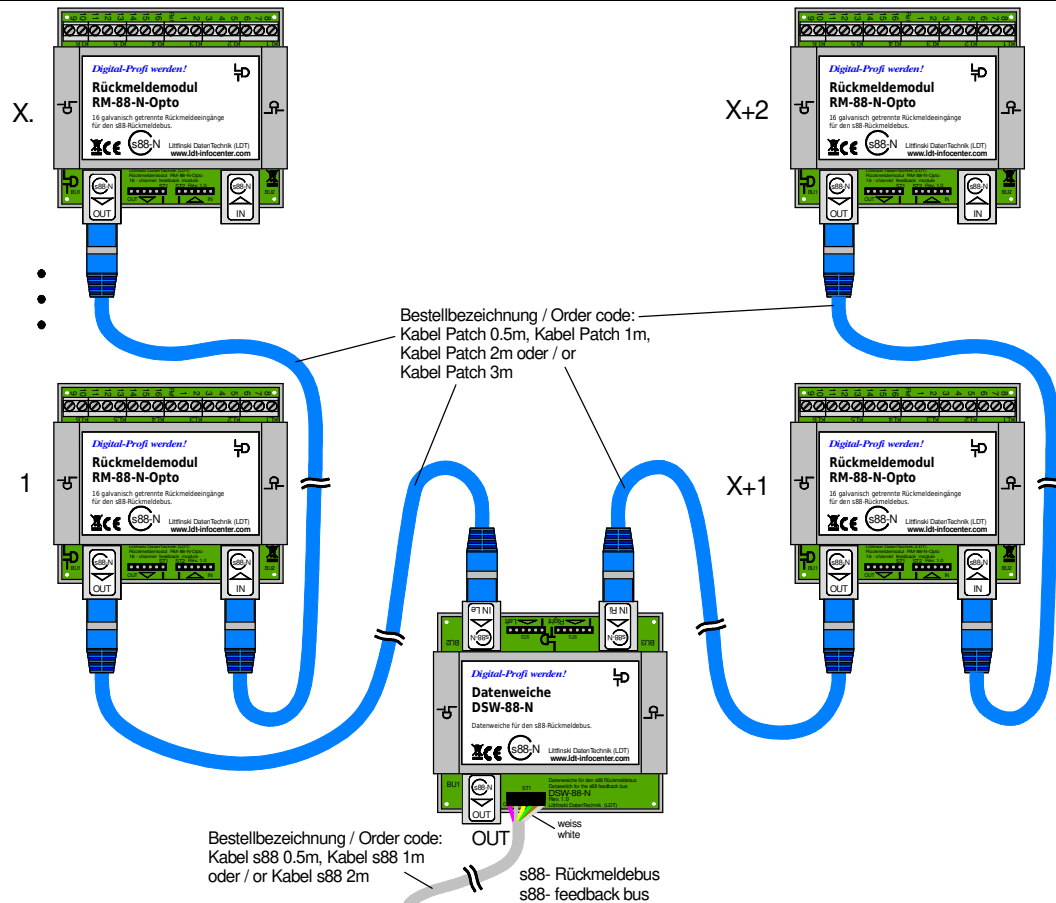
Digital-Profi werden!
Rückmeldemodul
RM-88-N-Opto
16 galvanisch getrennte Rückmeldeeingänge für den s88-Rückmeldebus.
s88-N
Littfinski DatenTechnik (LDT)
www.ldt-infocenter.com
OUT
IN

X.

Digital-Profi werden!
Rückmeldemodul
RM-88-N-Opto
16 galvanisch getrennte Rückmeldeeingänge für den s88-Rückmeldebus.
s88-N
Littfinski DatenTechnik (LDT)
www.ldt-infocenter.com
OUT
IN

X+2

Bestellbezeichnung / Order code:
Kabel Patch 0.5m, Kabel Patch 1m,
Kabel Patch 2m oder / or
Kabel Patch 3m

1

Digital-Profi werden!
Rückmeldemodul
RM-88-N-Opto
16 galvanisch getrennte Rückmeldeeingänge für den s88-Rückmeldebus.
s88-N
Littfinski DatenTechnik (LDT)
www.ldt-infocenter.com
OUT
IN

X+1

Digital-Profi werden!
Rückmeldemodul
RM-88-N-Opto
16 galvanisch getrennte Rückmeldeeingänge für den s88-Rückmeldebus.
s88-N
Littfinski DatenTechnik (LDT)
www.ldt-infocenter.com
OUT
IN

IN Lft
IN Rt
s88-N

Digital-Profi werden!
Datenweiche
DSW-88-N
Datenweiche für den s88-Rückmeldebus.
s88-N
Littfinski DatenTechnik (LDT)
www.ldt-infocenter.com
Datenweiche für den s88-Rückmeldebus
Datasplit for the s88 feedback bus
DSW-88-N
Littfinski DatenTechnik (LDT)
OUT
weiss
white

Bestellbezeichnung / Order code:
Kabel s88 0.5m, Kabel s88 1m
oder / or Kabel s88 2m

s88- Rückmeldebus
s88- feedback bus